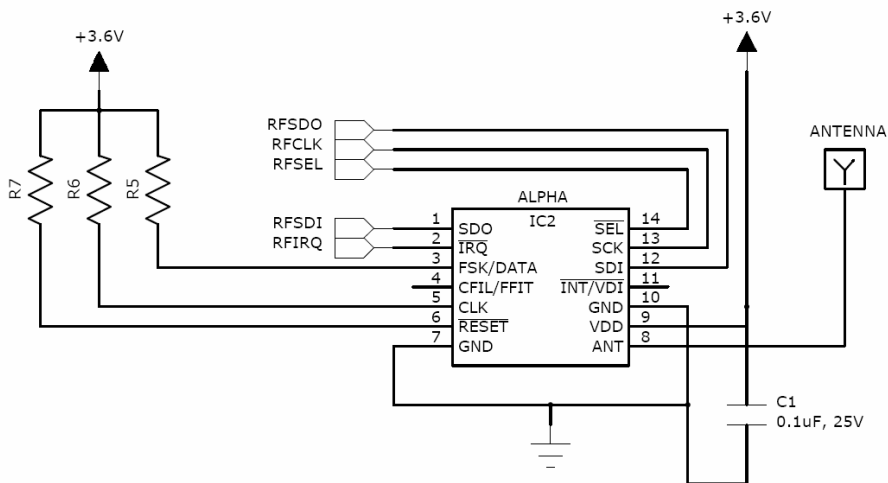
+3.6V

+3.6V

R7 R6 R5

RFSDO
RFCLK
RFSEL

ANTENNA

ALPHA
IC2

RFSDI
RFIRQ

1 SDO
2 $\overline{\text{IRQ}}$
3 FSK/DATA
4 CFIL/FFIT
5 CLK
6 $\overline{\text{RESET}}$
7 GND

$\overline{\text{SEL}}$ 14
SCK 13
SDI 12
$\overline{\text{INT}}$/VDI 11
GND 10
VDD 9
ANT 8

C1
0.1uF, 25V